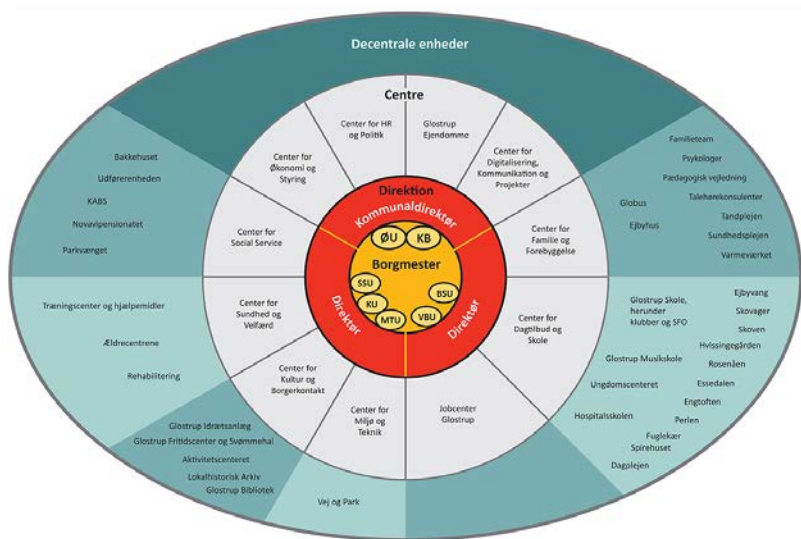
Decentrale enheder

Centre

Center for HR og Politik

Glostrup Ejendomme

Center for Digitalisering, Kommunikation og Projekter

Center for Familie og Forebyggelse

Center for Dagtilbud og Skole

Jobcenter Glostrup

Center for Miljø og Teknik

Center for Kultur og Borgerkontakt

Center for Sundhed og Velfærd

Center for Social Service

Center for Økonomi og Styring

Direktion

Kommunaldirektør

ØU

KB

Borgmester

SSU

KU

MTU

VBU

BSU

Direktør

Direktør

Bakkehuset
Udførerenheden
KABS
Novavipensionatet
Parkvænget

Familieteam
Psykologer
Pædagogisk vejledning
Talehørekonsulenter
Tandplejen
Sundhedsplejen
Varmeværket
Globus
Ejbyhus

Træningscenter og hjælpemidler
Ældrecentrene
Rehabilitering

Glostrup Skole, herunder klubber og SFO
Glostrup Musikskole
Ungdomscenteret
Hospitalsskolen
Ejbyvang
Skovager
Skoven
Hvissingegården
Rosenåen
Essedalen
Engtoften
Perlen
Fuglekær
Spirehuset
Dagplejen

Glostrup Idrætsanlæg
Glostrup Fritidscenter og Svømmehal
Aktivitetscenteret
Lokalhistorisk Arkiv
Glostrup Bibliotek

Vej og Park